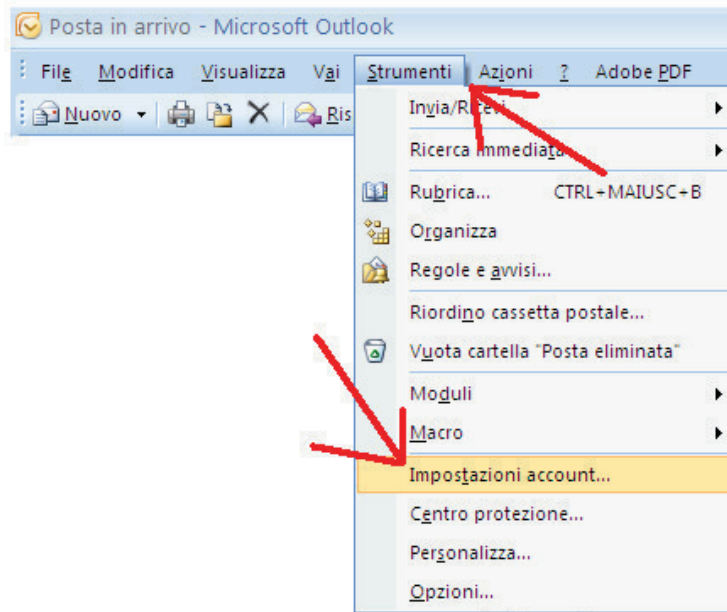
Posta in arrivo - Microsoft Outlook

File Modifica Visualizza Vai Strumenti Azioni ? Adobe PDF

Nuovo Ris

Invia/Ricevi

Ricerca immediata

Rubrica... CTRL+MAIUSC+B

Organizza

Regole e avvisi...

Riordino cassetta postale...

Vuota cartella "Posta eliminata"

Moduli

Macro

Impostazioni account...

Centro protezione...

Personalizza...

Opzioni...